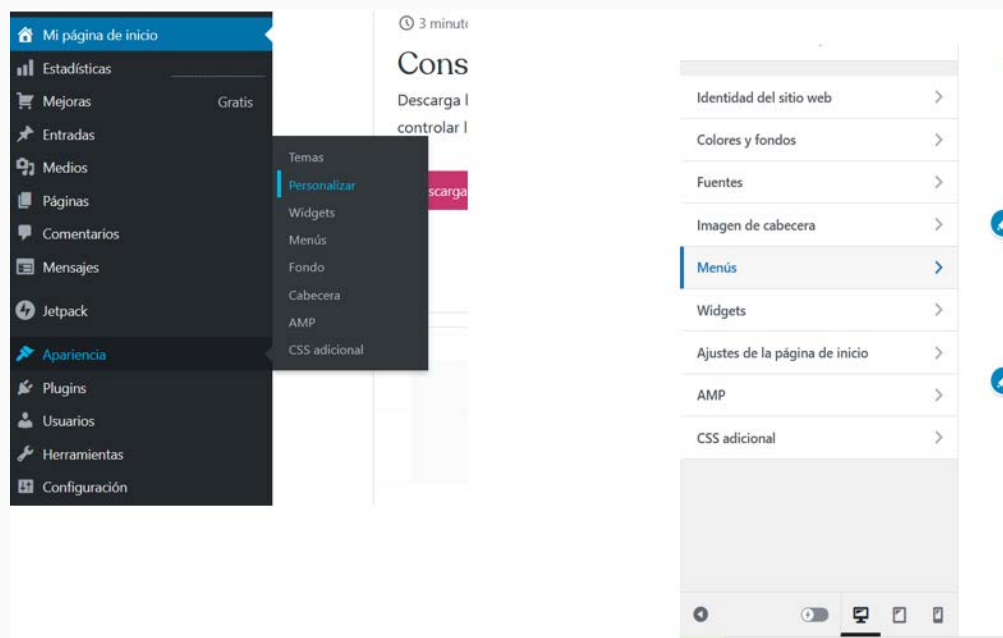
Mi página de inicio
Estadísticas
Mejoras Gratis
Entradas
Medios
Páginas
Comentarios
Mensajes
Jetpack
Apariencia
Plugins
Usuarios
Herramientas
Configuración

Temas
Personalizar
Widgets
Menús
Fondo
Cabecera
AMP
CSS adicional

3 minut
Cons
Descarga l
controlar l
scarga

Identidad del sitio web
Colores y fondos
Fuentes
Imagen de cabecera
Menús
Widgets
Ajustes de la página de inicio
AMP
CSS adicional